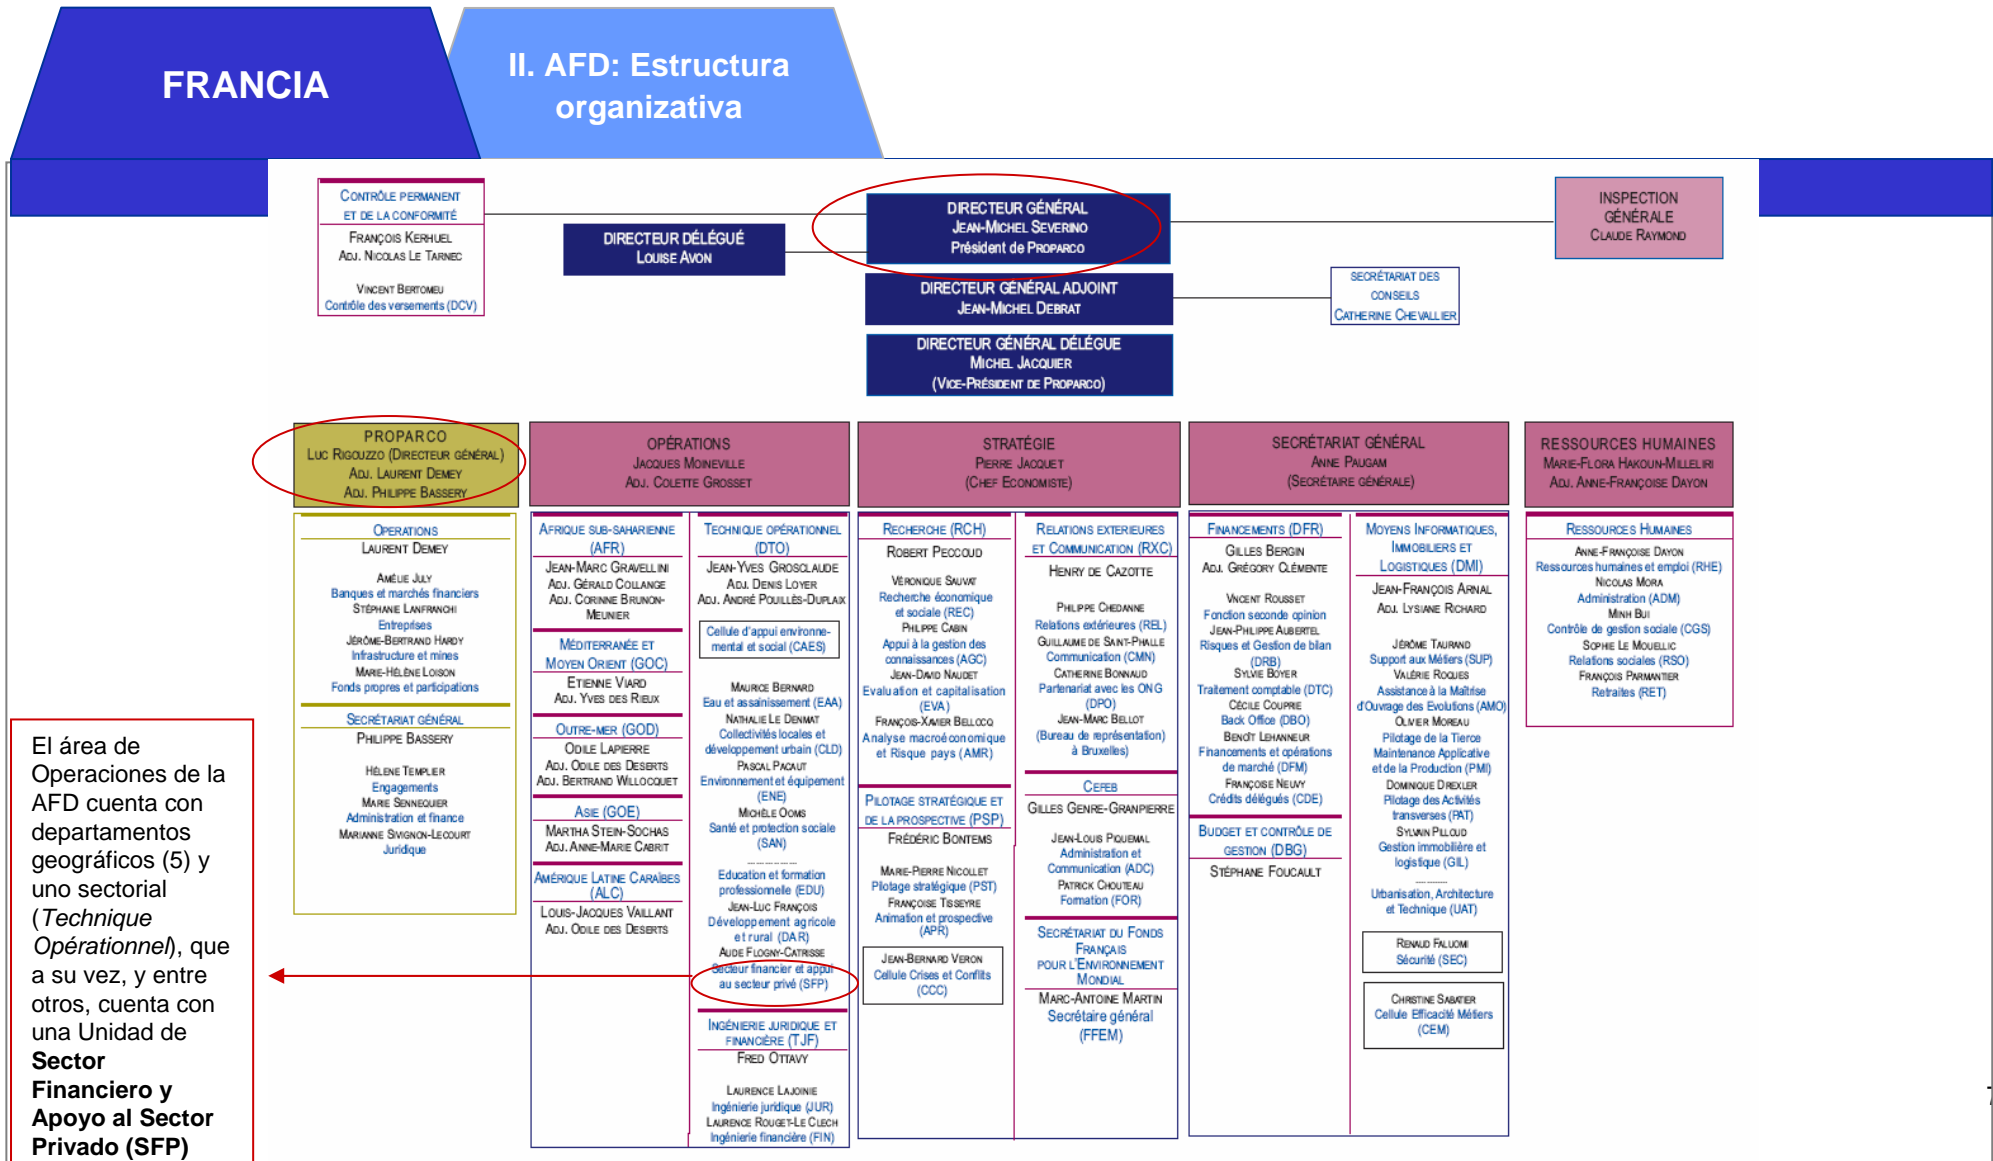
FRANCIA

II. AFD: Estructura organizativa

CONTRÔLE PERMANENT ET DE LA CONFORMITÉ
FRANÇOIS KERHUEL
ADJ. NICOLAS LE TARNEC
VINCENT BERTOMEU
Contrôle des versements (DCV)

DIRECTEUR DÉLÉGUÉ
LOUISE AVON

DIRECTEUR GÉNÉRAL
JEAN-MICHEL SEVERINO
Président de PROPARCO

DIRECTEUR GÉNÉRAL ADJOINT
JEAN-MICHEL DEBRAT

DIRECTEUR GÉNÉRAL DÉLÉGUE
MICHEL JACQUIER
(VICE-PRÉSIDENT DE PROPARCO)

SECRÉTARIAT DES CONSEILS
CATHERINE CHEVALLIER

INSPECTION GÉNÉRALE
CLAUDE RAYMOND

PROPARCO
LUC RIGOUZZO (DIRECTEUR GÉNÉRAL)
ADJ. LAURENT DEMEY
ADJ. PHILIPPE BASSERY

OPERATIONS
LAURENT DEMEY
AMÉLIE JULY
Banques et marchés financiers
STÉPHANE LANFRANCHI
Entreprises
JÉRÔME-BERTRAND HARDY
Infrastructure et mines
MARIE-HÉLÈNE LOISON
Fonds propres et participations

SECRÉTARIAT GÉNÉRAL
PHILIPPE BASSERY
HÉLENE TEMPLIER
Engagements
MARIE SENNEQUIER
Administration et finance
MARIANNE SVIGNON-LECOURT
Juridique

OPÉRATIONS
JACQUES MONEVILLE
ADJ. COLETTE GROSSET

AFRIQUE SUB-SAHARIENNE (AFR)
JEAN-MARC GRAVELLINI
ADJ. GÉRALD COLLANGE
ADJ. CORINNE BRUNON-MEUNIER

MÉDITERRANÉE ET MOYEN ORIENT (GOC)
ETIENNE VIARD
ADJ. YVES DES RIEUX

OUTRE-MER (GOD)
ODILE LAPIERRE
ADJ. ODILE DES DESERTS
ADJ. BERTRAND WILLOCQUET

ASIE (GOE)
MARTHA STEIN-SOCHAS
ADJ. ANNE-MARIE CABRIT

AMÉRIQUE LATINE CARAÏBES (ALC)
LOUIS-JACQUES VAILLANT
ADJ. ODILE DES DESERTS

TECHNIQUE OPÉRATIONNEL (DTO)
JEAN-YVES GROSCLAUDE
ADJ. DENIS LOYER
ADJ. ANDRÉ POUILLÈS-DUPLAIX
Cellule d'appui environnemental et social (CAES)
MAURICE BERNARD
Eau et assainissement (EAA)
NATHALIE LE DENMAT
Collectivités locales et développement urbain (CLD)
PASCAL PACAUT
Environnement et équipement (ENE)
MICHÈLE OOMS
Santé et protection sociale (SAN)
Education et formation professionnelle (EDU)
JEAN-LUC FRANÇOIS
Développement agricole et rural (DAR)
AUDE FLOGNY-CATRISSE
Secteur financier et appui au secteur privé (SFP)

INGÉNIERIE JURIDIQUE ET FINANCIÈRE (TJF)
FRED OTTAVY
LAURENCE LAJOINIE
Ingénierie juridique (JUR)
LAURENCE ROUGET-LE CLECH
Ingénierie financière (FIN)

STRATÉGIE
PIERRE JACQUET
(CHEF ECONOMISTE)

RECHERCHE (RCH)
ROBERT PECCOUD
VÉRONIQUE SAUVAT
Recherche économique et sociale (REC)
PHILIPPE CABIN
Appui à la gestion des connaissances (AGC)
JEAN-DAVID NAUDET
Evaluation et capitalisation (EVA)
FRANÇOIS-XAVIER BELLOCQ
Analyse macroéconomique et Risque pays (AMR)

PILOTAGE STRATÉGIQUE ET DE LA PROSPECTIVE (PSP)
FRÉDÉRIC BONTEMS
MARIE-PIERRE NICOLLET
Pilotage stratégique (PST)
FRANÇOISE TISSEYRE
Animation et prospective (APR)
JEAN-BERNARD VERON
Cellule Crises et Conflits (CCC)

RELATIONS EXTERIEURES ET COMMUNICATION (RXC)
HENRY DE CAZOTTE
PHILIPPE CHEDANNE
Relations extérieures (REL)
GUILLAUME DE SAINT-PHALLE
Communication (CMN)
CATHERINE BONNAUD
Partenariat avec les ONG (DPO)
JEAN-MARC BELLOT
(Bureau de représentation) à Bruxelles)

CEFEB
GILLES GENRE-GRANPIERRE
JEAN-LOUIS PIQUEMAL
Administration et Communication (ADC)
PATRICK CHOUTEAU
Formation (FOR)

SECRÉTARIAT DU FONDS FRANÇAIS POUR L'ENVIRONNEMENT MONDIAL
MARC-ANTOINE MARTIN
Secrétaire général (FFEM)

SECRÉTARIAT GÉNÉRAL
ANNE PAUGAM
(SECRÉTAIRE GÉNÉRALE)

FINANCEMENTS (DFR)
GILLES BERGIN
ADJ. GRÉGORY CLÉMENTE
VINCENT ROUSSET
Fonction seconde opinion
JEAN-PHILIPPE AUBERTEL
Risques et Gestion de bilan (DRB)
SYLVIE BOYER
Traitement comptable (DTC)
CÉCILE COUPRIE
Back Office (DBO)
BENOÎT LEHANNEUR
Financements et opérations de marché (DFM)
FRANÇOISE NEUVY
Crédits délégués (CDE)

BUDGET ET CONTRÔLE DE GESTION (DBG)
STÉPHANE FOUCAULT

MOYENS INFORMATIQUES, IMMOBILIERS ET LOGISTIQUES (DMI)
JEAN-FRANÇOIS ARNAL
ADJ. LYSIANE RICHARD
JÉRÔME TAURAND
Support aux Métiers (SUP)
VALÉRIE ROQUES
Assistance à la Maîtrise d'Ouvrage des Evolutions (AMO)
OLIVER MOREAU
Pilotage de la Tierce Maintenance Applicative et de la Production (PMI)
DOMINIQUE DREXLER
Pilotage des Activités transverses (PAT)
SYLVAIN PILLOUD
Gestion immobilière et logistique (GIL)
Urbanisation, Architecture et Technique (UAT)
RENAUD FALUOMI
Sécurité (SEC)
CHRISTINE SABATIER
Cellule Efficacité Métiers (CEM)

RESSOURCES HUMAINES
MARIE-FLORA HAKOUN-MILLELIRI
ADJ. ANNE-FRANÇOISE DAYON

RESSOURCES HUMAINES
ANNE-FRANÇOISE DAYON
Ressources humaines et emploi (RHE)
NICOLAS MORA
Administration (ADM)
MINH BUI
Contrôle de gestion sociale (CGS)
SOPHIE LE MOUELLIC
Relations sociales (RSO)
FRANÇOIS PARMANTIER
Retraites (RET)

El área de Operaciones de la AFD cuenta con departamentos geográficos (5) y uno sectorial (Technique Opérationnel), que a su vez, y entre otros, cuenta con una Unidad de **Sector Financiero y Apoyo al Sector Privado (SFP)**